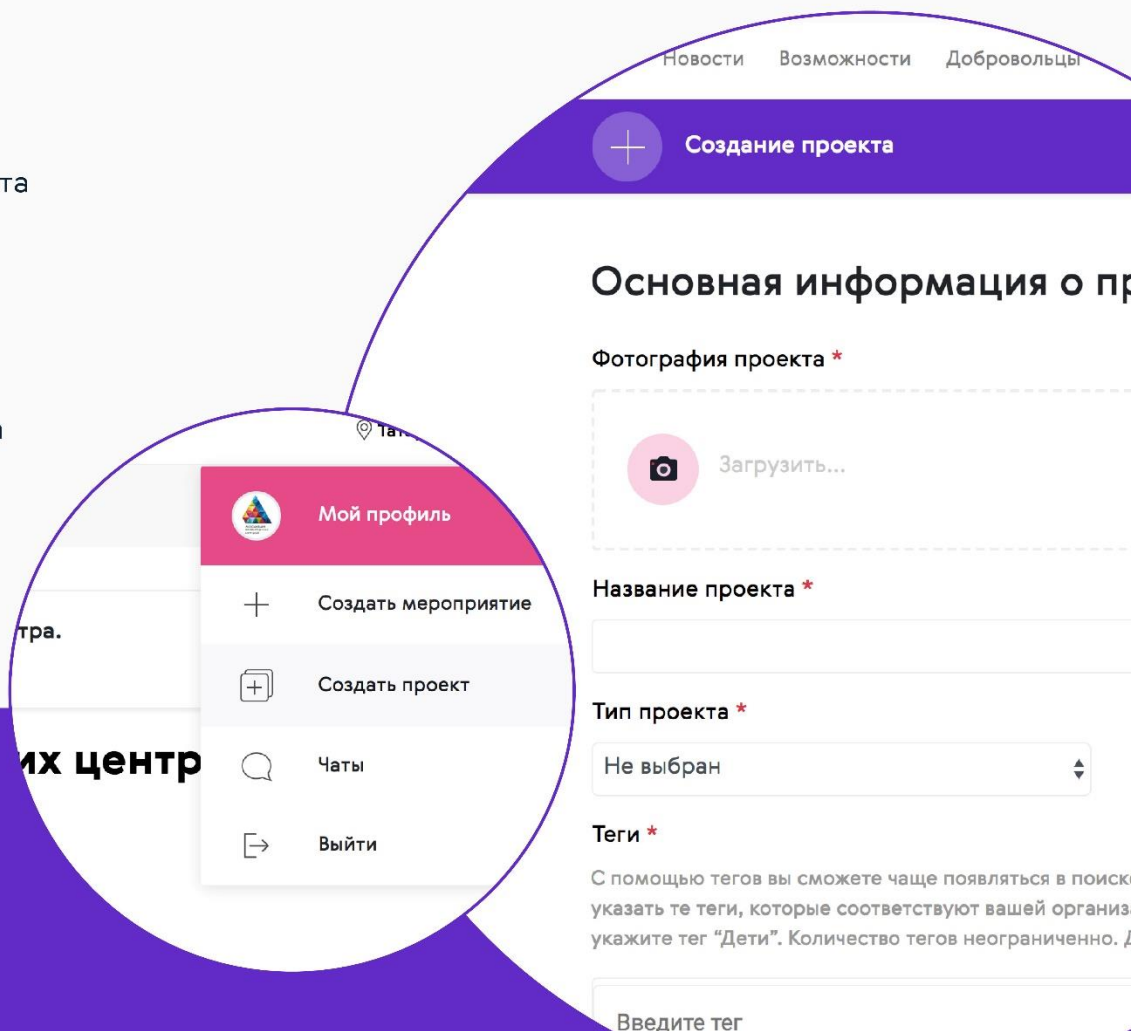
та

а

тра.

их центр

Та

Мой профиль

Создать мероприятие

Создать проект

Чаты

Выйти

Новости Возможности Добровольцы

Создание проекта

Основная информация о пр

Фотография проекта *

Загрузить...

Название проекта *

Тип проекта *

Не выбран

Теги *

С помощью тегов вы сможете чаще появляться в поиск указать те теги, которые соответствуют вашей организ укажите тег "Дети". Количество тегов неограниченно. Д

Введите тег